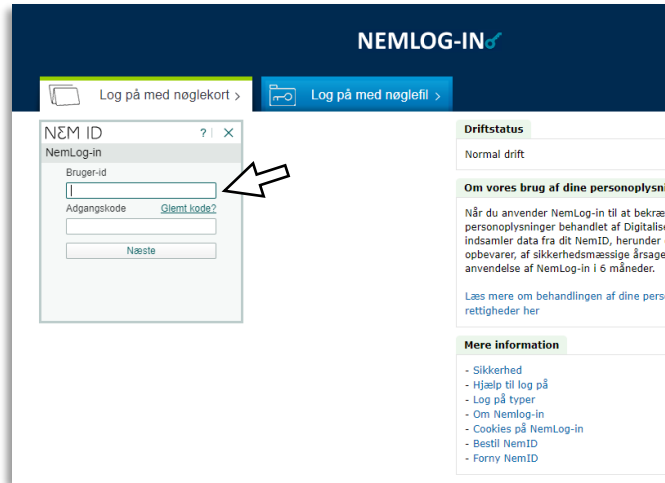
NEMLOG-IN

Log på med nøglekort ›

Log på med nøglefil ›

NƎM ID ? | ✕

NemLog-in

Bruger-id

Adgangskode Glemt kode?

Næste

Driftstatus

Normal drift

Om vores brug af dine personoplysni

Når du anvender NemLog-in til at bekræ personoplysninger behandlet af Digitalis indsamler data fra dit NemID, herunder opbevarer, af sikkerhedsmæssige årsage anvendelse af NemLog-in i 6 måneder.

Læs mere om behandlingen af dine perso rettigheder her

Mere information

- Sikkerhed
- Hjælp til log på
- Log på typer
- Om Nemlog-in
- Cookies på NemLog-in
- Bestil NemID
- Forny NemID